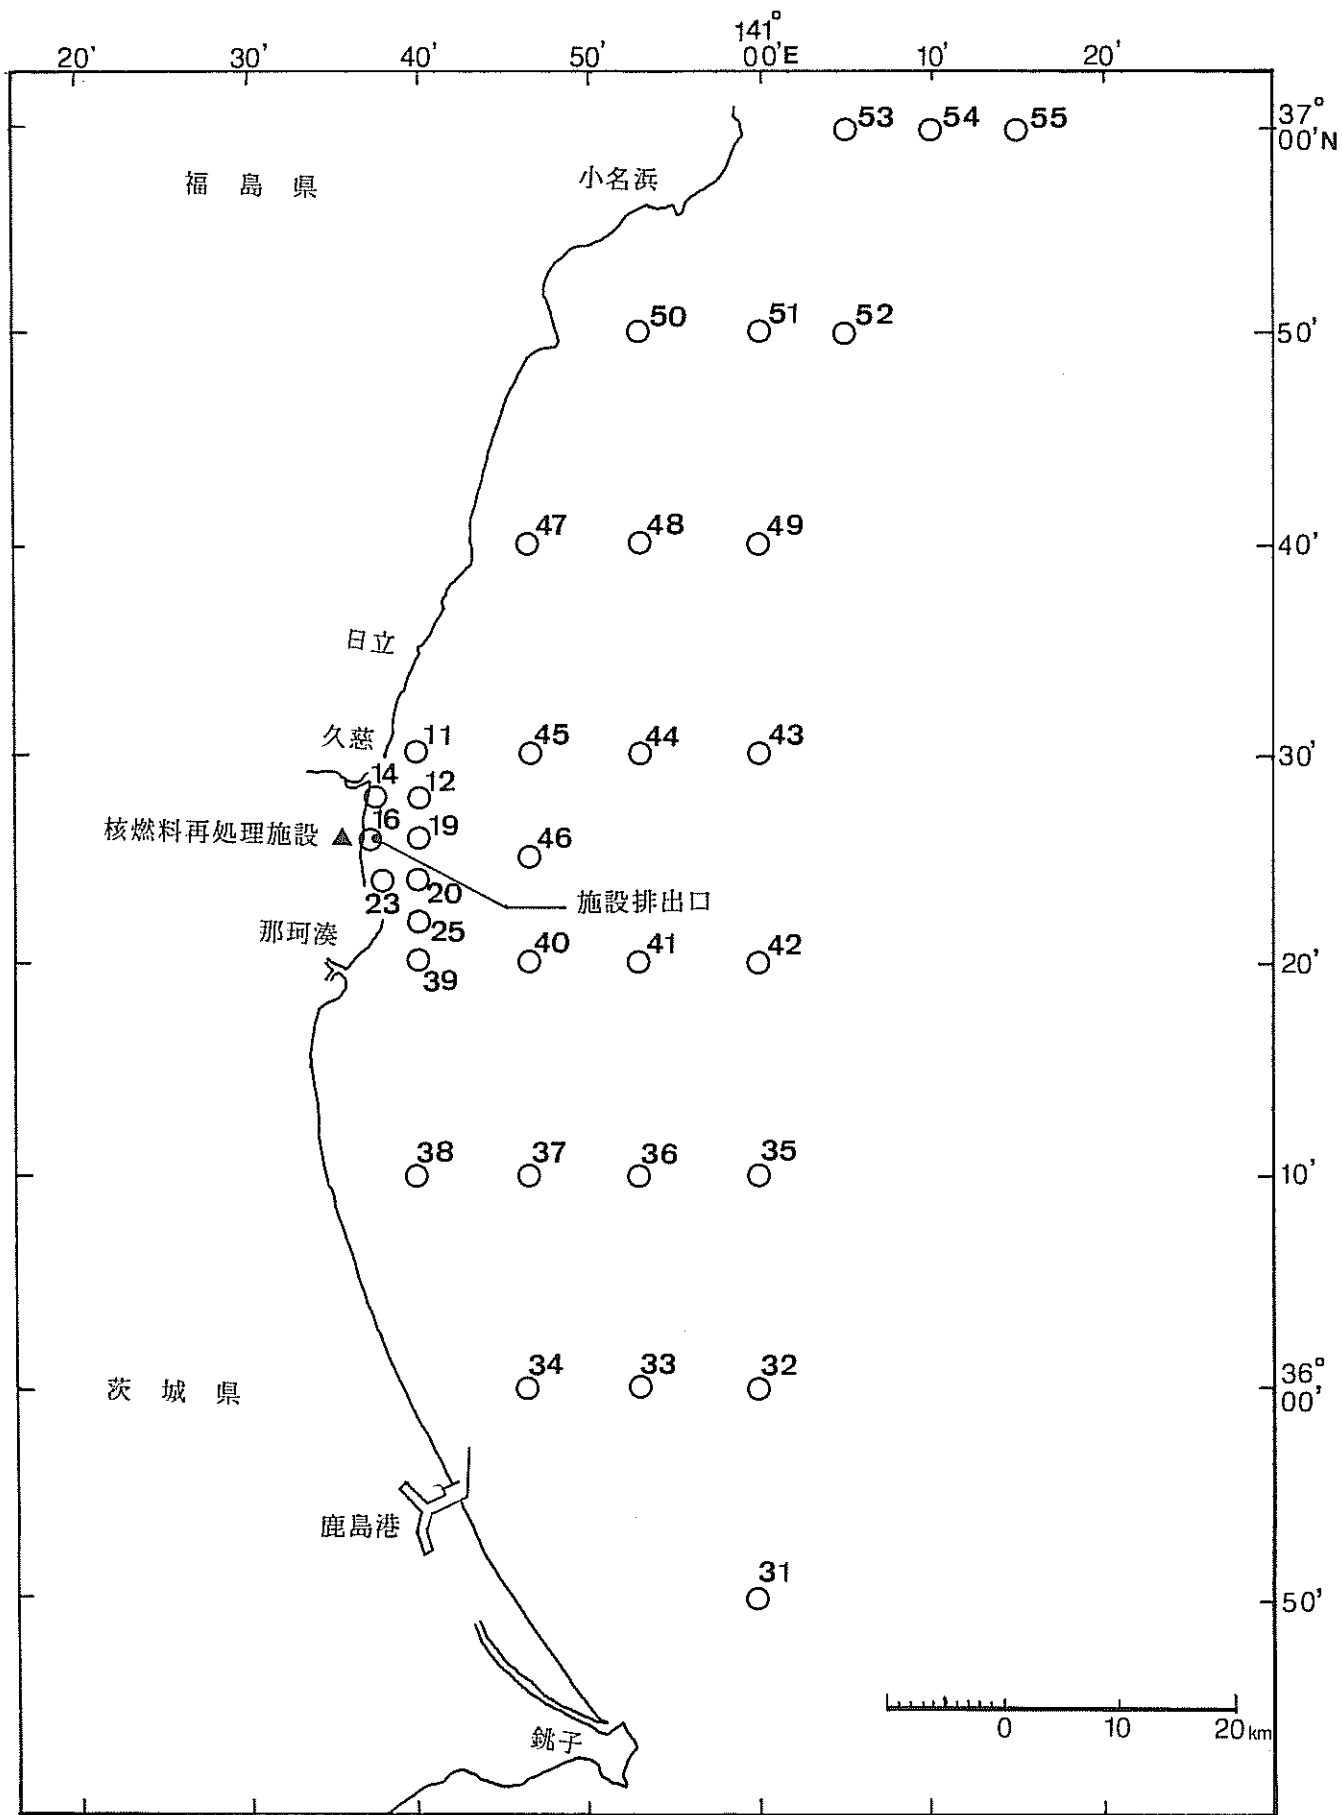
20'
30'
40'
50'
141°
00'E
10'
20'

37°
00'N
50'
40'
30'
20'
10'
36°
00'
50'

福 島 県
小名浜
53
54
55
50
51
52
47
48
49
日立
久慈
11
45
44
43
14
12
16
19
核燃料再処理施設
46
20
23
施設排出口
那珂湊
25
40
41
42
39
38
37
36
35
茨 城 県
34
33
32
鹿島港
31
銚子
0
10
20km